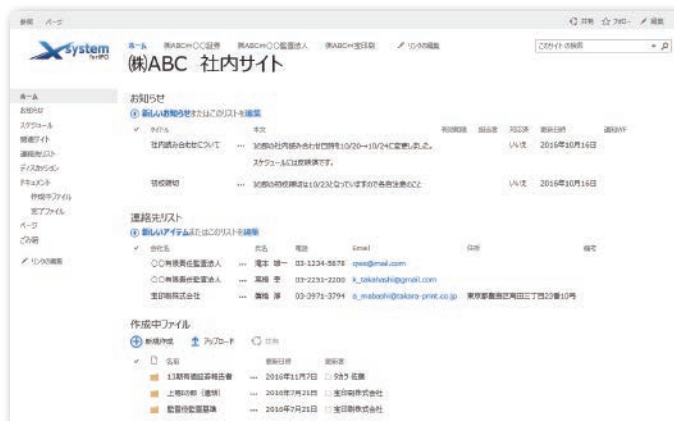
参照　ページ

共有　フォロー　編集

X-system for IPO

ホーム　㈱ABC○○証券　㈱ABC○○監査法人　㈱ABC宝印刷　リンクの編集

㈱ABC 社内サイト

このサイトの検索

ホーム
お知らせ
スケジュール
関連サイト
連絡先リスト
ディスカッション
ドキュメント
作成中ファイル
完了ファイル
ページ
ごみ箱
リンクの編集

お知らせ

新しいお知らせまたはこのリストを編集

| ✓ | タイトル | 本文 | 有効期限 | 担当者 | 対応済 | 更新日時 | 登録者 |
|---|---|---|---|---|---|---|---|
| | 社内読み合わせについて | 10月の社内読み合わせ日時を10/20→10/24に変更しました。 スケジュールには反映済です。 | | | いいえ | 2016年10月16日 | |
| | 招集通知 | 10月の招集通知は10/23となっていますので各自注意のこと | | | いいえ | 2016年10月16日 | |

連絡先リスト

新しいアイテムまたはこのリストを編集

| ✓ | 会社名 | 氏名 | 電話 | Email | 住所 | 備考 |
|---|---|---|---|---|---|---|
| | ○○有限責任監査法人 | 滝本 雄一 | 03-1234-5678 | qwe@mail.com | | |
| | ○○有限責任監査法人 | 高橋 幸 | 03-2231-2200 | k_takahashi@gmail.com | | |
| | 宝印刷株式会社 | 馬場 淳 | 03-3971-3794 | a_mababa@takara-print.co.jp | 東京都豊島区高田三丁目28番10号 | |

作成中ファイル

新規作成　アップロード　同期

| ✓ | 名前 | 更新日時 | 更新者 |
|---|---|---|---|
| | 13期有価証券報告書 | 2016年11月7日 | タカラ 佐藤 |
| | 上場の部（通期） | 2016年7月21日 | 宝印刷株式会社 |
| | 監査役監査基準 | 2016年7月21日 | 宝印刷株式会社 |